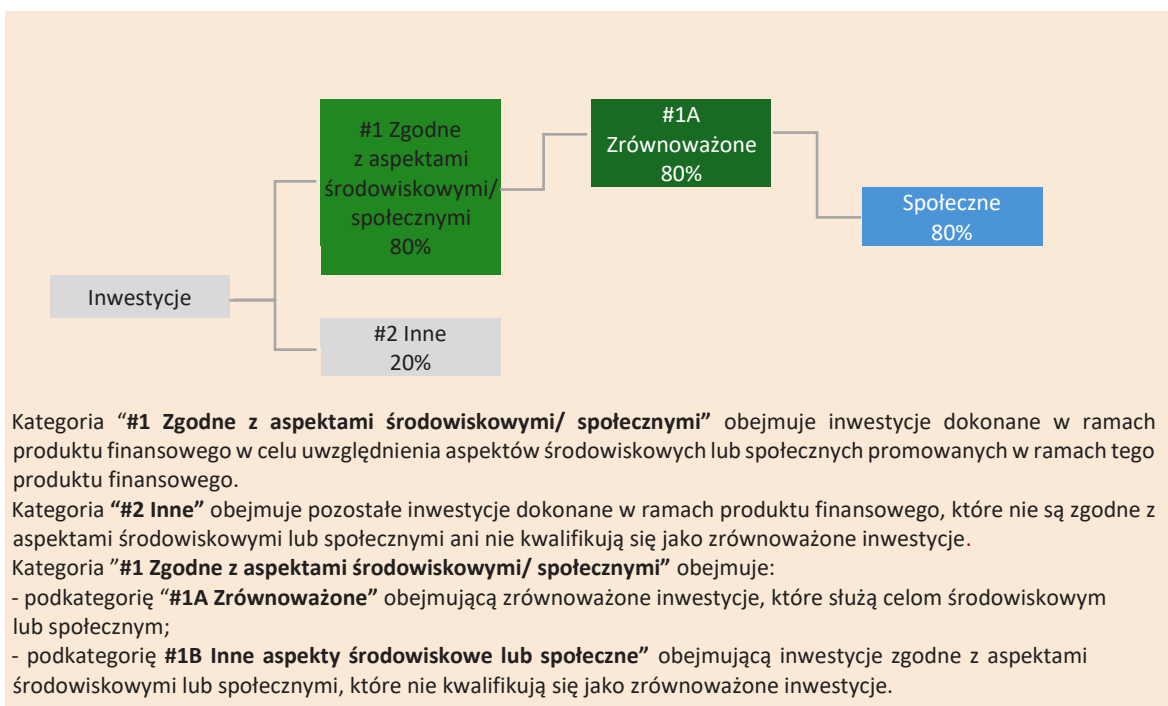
Inwestycje

#1 Zgodne z aspektami środowiskowymi/ społecznymi 80%

#1A Zrównoważone 80%

Społeczne 80%

#2 Inne 20%

Kategoria "**#1 Zgodne z aspektami środowiskowymi/ społecznymi"** obejmuje inwestycje dokonane w ramach produktu finansowego w celu uwzględnienia aspektów środowiskowych lub społecznych promowanych w ramach tego produktu finansowego.

Kategoria **"#2 Inne"** obejmuje pozostałe inwestycje dokonane w ramach produktu finansowego, które nie są zgodne z aspektami środowiskowymi lub społecznymi ani nie kwalifikują się jako zrównoważone inwestycje.

Kategoria "**#1 Zgodne z aspektami środowiskowymi/ społecznymi"** obejmuje:

- podkategorię "**#1A Zrównoważone"** obejmującą zrównoważone inwestycje, które służą celom środowiskowym lub społecznym;

- podkategorię **#1B Inne aspekty środowiskowe lub społeczne"** obejmującą inwestycje zgodne z aspektami środowiskowymi lub społecznymi, które nie kwalifikują się jako zrównoważone inwestycje.